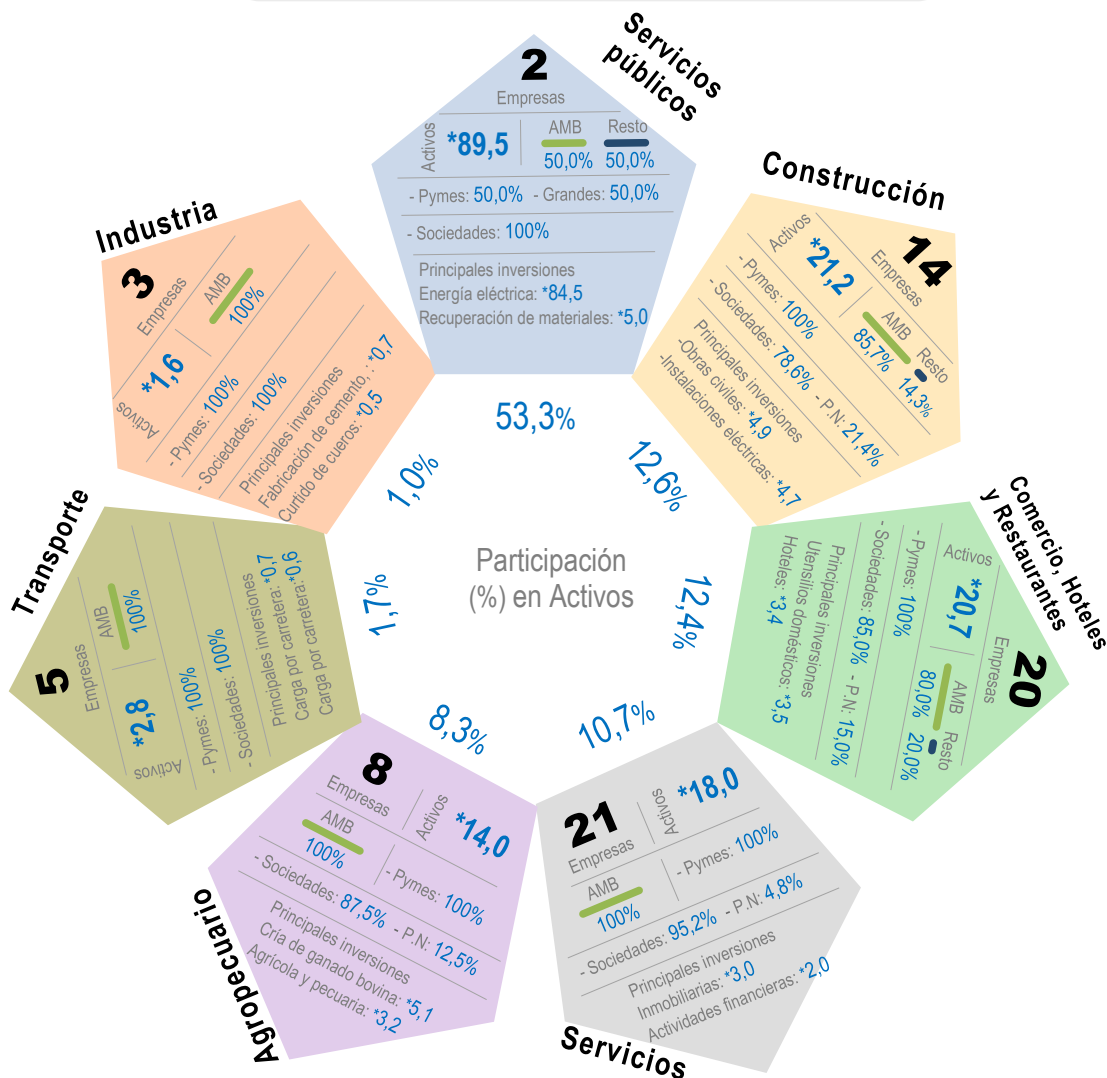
Servicios públicos

2
Empresas
Activos *89,5
AMB 50,0%
Resto 50,0%
- Pymes: 50,0% - Grandes: 50,0%
- Sociedades: 100%
Principales inversiones
Energía eléctrica: *84,5
Recuperación de materiales: *5,0

Construcción

14
Empresas
Activos *21,2
AMB 85,7%
Resto 14,3%
- Pymes: 100%
- Sociedades: 78,6% - P.N: 21,4%
Principales inversiones
-Obras civiles: *4,9
-Instalaciones eléctricas: *4,7

Comercio, Hoteles y Restaurantes

20
Empresas
Activos *20,7
AMB 80,0%
Resto 20,0%
- Pymes: 100%
- Sociedades: 85,0% - P.N: 15,0%
Principales inversiones
Utensilios domésticos: *3,5
Hoteles: *3,4

Servicios

21
Empresas
Activos *18,0
AMB 100%
- Pymes: 100%
- Sociedades: 95,2% - P.N: 4,8%
Principales inversiones
Inmobiliarias: *3,0
Actividades financieras: *2,0

Agropecuario

8
Empresas
Activos *14,0
AMB 100%
- Pymes: 100%
- Sociedades: 87,5% - P.N: 12,5%
Principales inversiones
Cría de ganado bovina: *5,1
Agrícola y pecuaria: *3,2

Transporte

5
Empresas
Activos *2,8
AMB 100%
- Pymes: 100%
- Sociedades: 100%
Principales inversiones *0,7
Carga por carretera: *0,6
Carga por carretera

Industria

3
Empresas
Activos *1,6
AMB 100%
- Pymes: 100%
- Sociedades: 100%
Principales inversiones
Fabricación de cemento, : *0,7
Curtido de cueros: *0,5

Participación (%) en Activos
53,3%
12,6%
12,4%
10,7%
8,3%
1,7%
1,0%